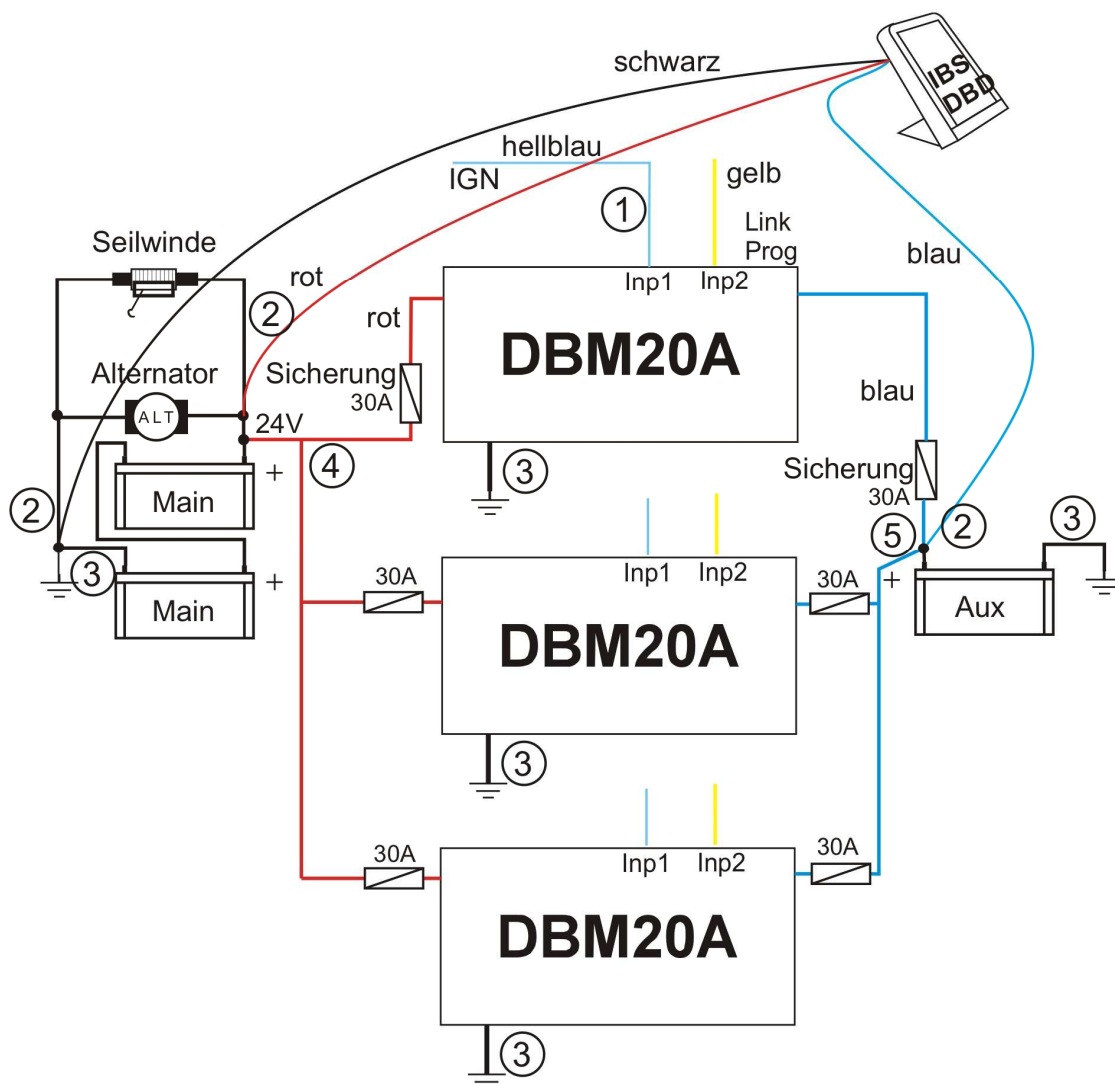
schwarz

IBS DBD

hellblau

IGN

gelb

①

Link Prog

Seilwinde

rot

blau

②

rot

Inp1 Inp2

DBM20A

Alternator

Sicherung 30A

ALT

24V

blau

④

③

+

Main

Sicherung 30A

②

⑤ ②

③

③

+

Main

30A

Inp1 Inp2

30A

+

Aux

DBM20A

③

30A

Inp1 Inp2

30A

DBM20A

③